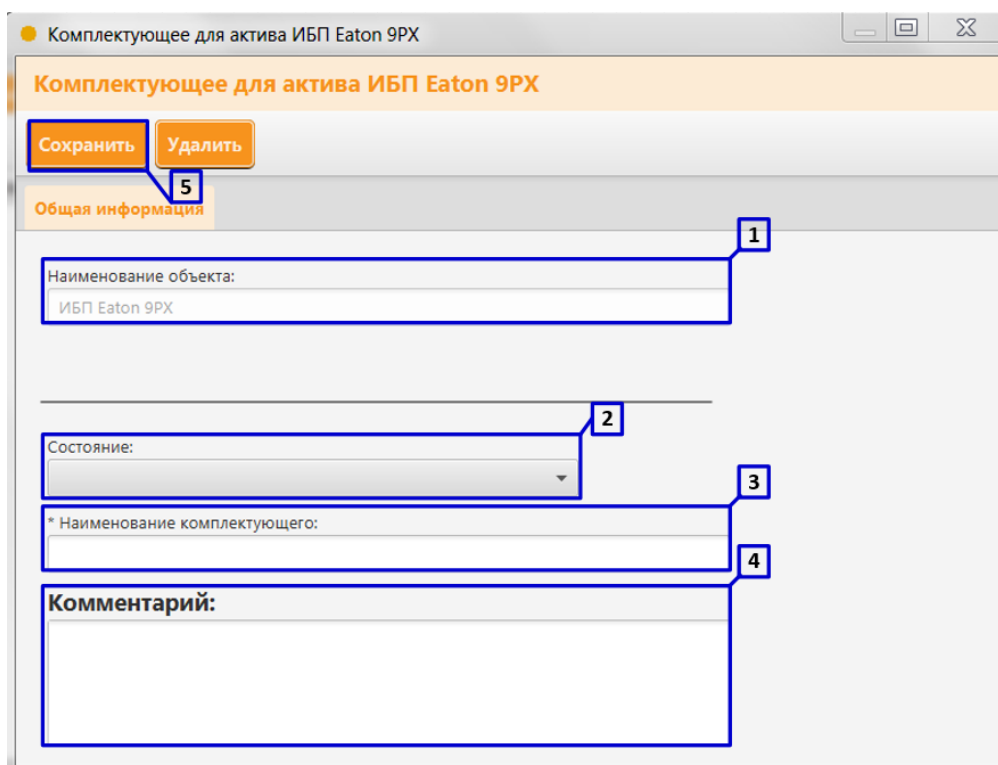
Комплектующее для актива ИБП Eaton 9PX

Комплектующее для актива ИБП Eaton 9PX

Сохранить
Удалить
5

Общая информация

1
Наименование объекта:
ИБП Eaton 9PX

2
Состояние:

3
* Наименование комплектующего:

4
Комментарий: